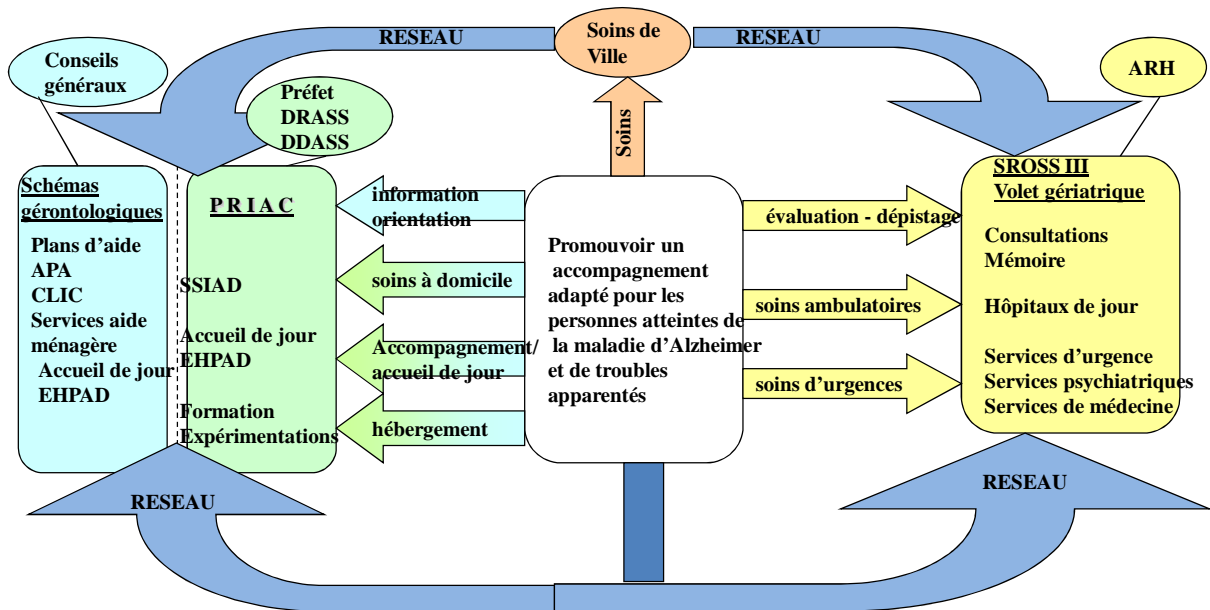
RESEAU

Soins de Ville

RESEAU

Conseils généraux

Préfet DRASS DDASS

ARH

Soins

Schémas gérontologiques

Plans d'aide
APA
CLIC
Services aide ménagère
Accueil de jour
EHPAD

P R I A C

SSIAD

Accueil de jour EHPAD

Formation Expérimentations

information orientation

soins à domicile

Accompagnement/ accueil de jour

hébergement

Promouvoir un accompagnement adapté pour les personnes atteintes de la maladie d'Alzheimer et de troubles apparentés

évaluation - dépistage

soins ambulatoires

soins d'urgences

SROSS III
Volet gériatrique

Consultations Mémoire

Hôpitaux de jour

Services d'urgence
Services psychiatriques
Services de médecine

RESEAU

RESEAU